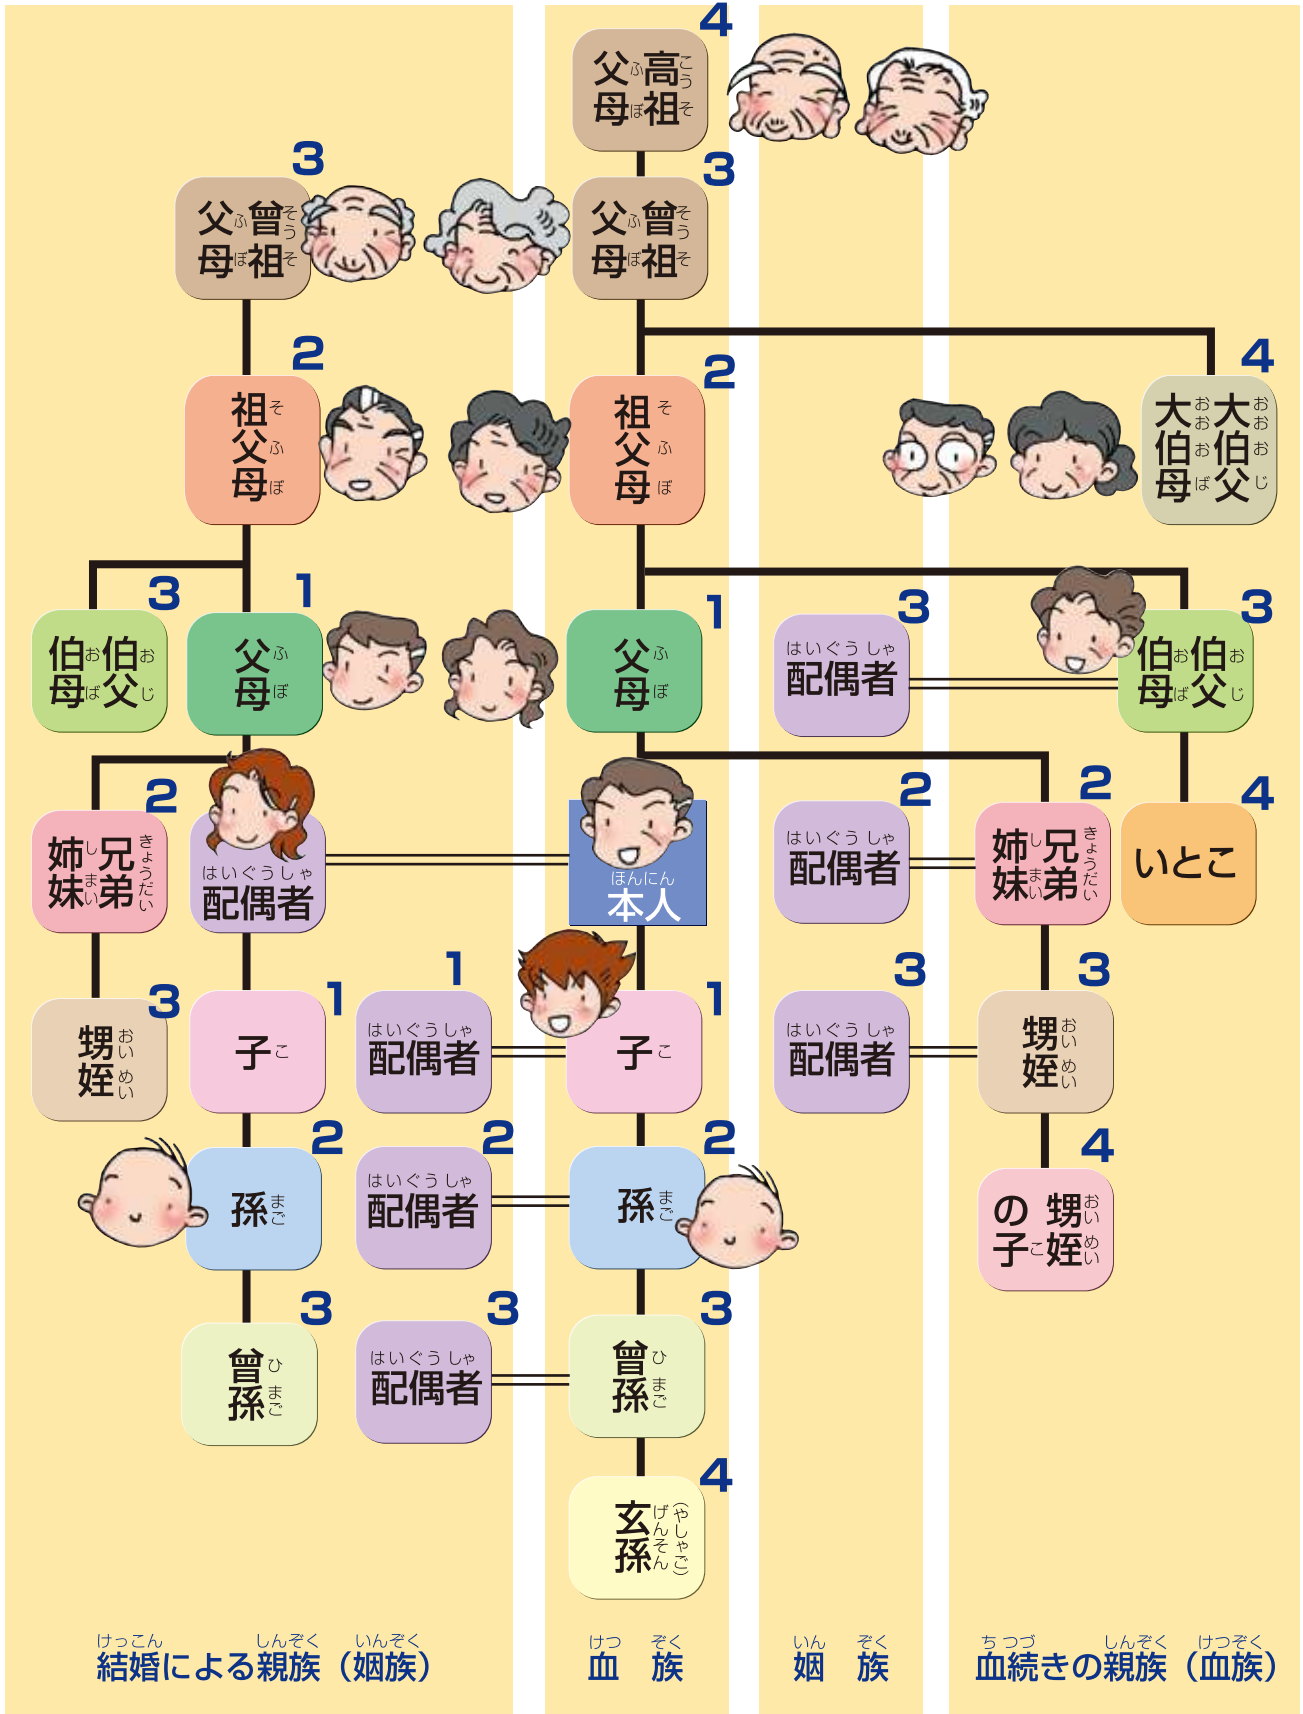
4
高祖父母

3
曾祖父母

3
曾祖父母

4
大伯父
大伯母

2
祖父母

2
祖父母

3
伯父
伯母

1
父母

1
父母

3
配偶者

3
伯父
伯母

2
兄弟
姉妹

配偶者

本人

2
配偶者

2
兄弟
姉妹

4
いとこ

3
甥
姪

1
子

1
配偶者

1
子

3
配偶者

3
甥
姪

2
孫

2
配偶者

2
孫

4
甥
姪
の
子

3
曾孫

3
配偶者

3
曾孫

4
玄孫（やしゃご）

結婚による親族（姻族）

血族

姻族

血続きの親族（血族）